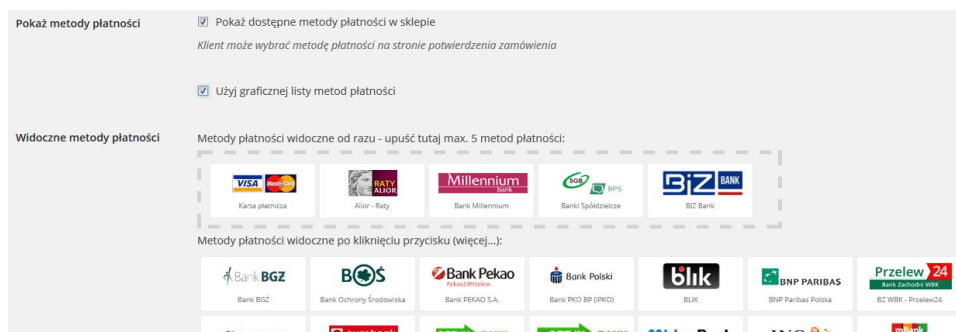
Pokaż metody płatności

Pokaż dostępne metody płatności w sklepie

Klient może wybrać metodę płatności na stronie potwierdzenia zamówienia

Użyj graficznej listy metod płatności

Widoczne metody płatności

Metody płatności widoczne od razu - upuść tutaj max. 5 metod płatności:

VISA MasterCard
Karta płatnicza

RATY ALIOR
Alior - Raty

Millennium bank
Bank Millennium

SGB BPS
Banki Spółdzielcze

BIZ BANK
BIZ Bank

Metody płatności widoczne po kliknięciu przycisku (więcej...):

Bank BGZ
Bank BGZ

BOŚ
Bank Ochrony Środowiska

Bank Pekao
Pekao24Przelew
Bank PEKAO S.A.

Bank Polski
Bank PKO BP (iPKO)

blik
BLIK

BNP PARIBAS
BNP Paribas Polska

Przelew 24
Bank Zachodni WBK
BZ WBK - Przelew24